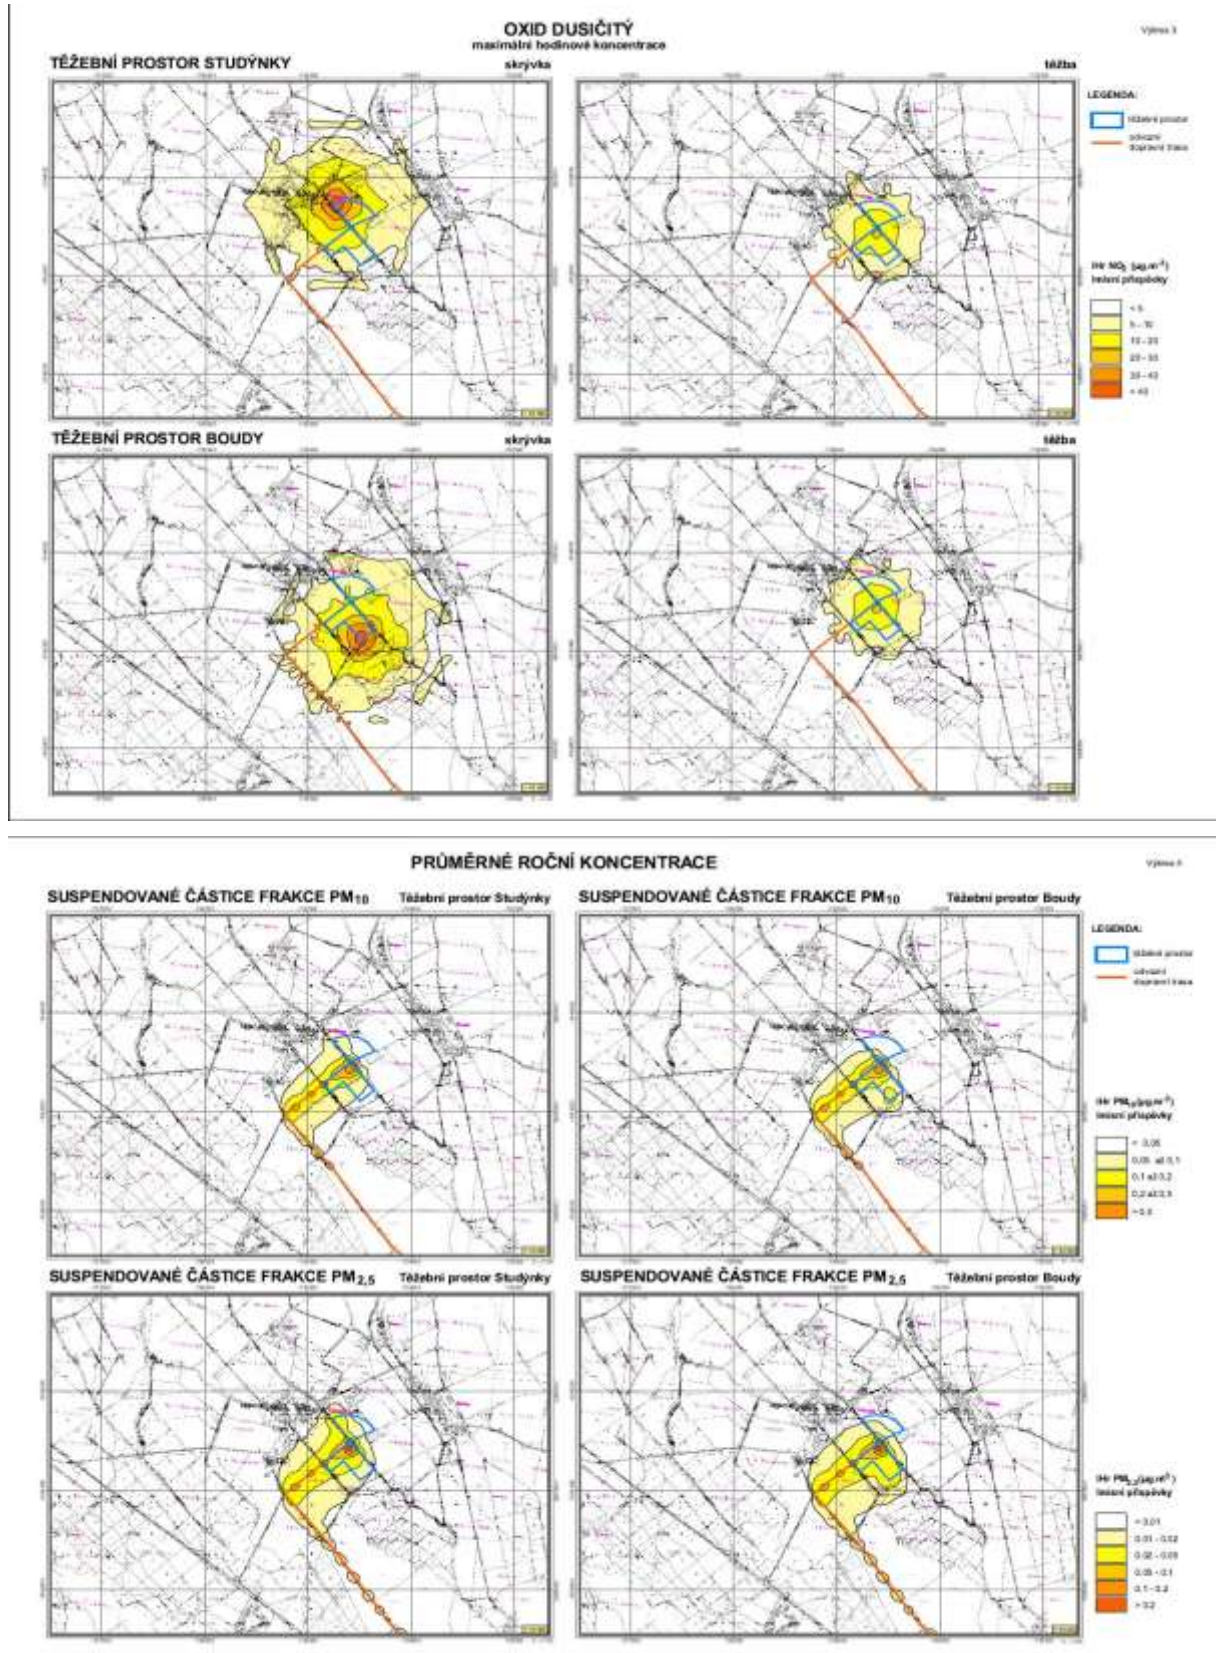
OXID DUSIČITÝ
maximální hodinové koncentrace

Výkres 3

TĚŽEBNÍ PROSTOR STUDÝNKY

skrývka

těžba

LEGENDA:

těžební prostor

odvozní dopravní trasa

IHr $NO_2$ ($\mu g.m^{-3}$)
imisní příspěvky

< 5
5 - 10
10 - 20
20 - 30
30 - 40
> 40

TĚŽEBNÍ PROSTOR BOUDY

skrývka

těžba

PRŮMĚRNÉ ROČNÍ KONCENTRACE

Výkres 4

SUSPENDOVANÉ ČÁSTICE FRAKCE $PM_{10}$ Těžební prostor Studýnky

SUSPENDOVANÉ ČÁSTICE FRAKCE $PM_{10}$ Těžební prostor Boudy

LEGENDA:

těžební prostor

odvozní dopravní trasa

IHr $PM_{10}$ ($\mu g.m^{-3}$)
imisní příspěvky

< 0,05
0,05 až 0,1
0,1 až 0,2
0,2 až 0,3
> 0,3

SUSPENDOVANÉ ČÁSTICE FRAKCE $PM_{2,5}$ Těžební prostor Studýnky

SUSPENDOVANÉ ČÁSTICE FRAKCE $PM_{2,5}$ Těžební prostor Boudy

IHr $PM_{2,5}$ ($\mu g.m^{-3}$)
imisní příspěvky

< 0,01
0,01 - 0,02
0,02 - 0,05
0,05 - 0,1
0,1 - 0,2
> 0,2